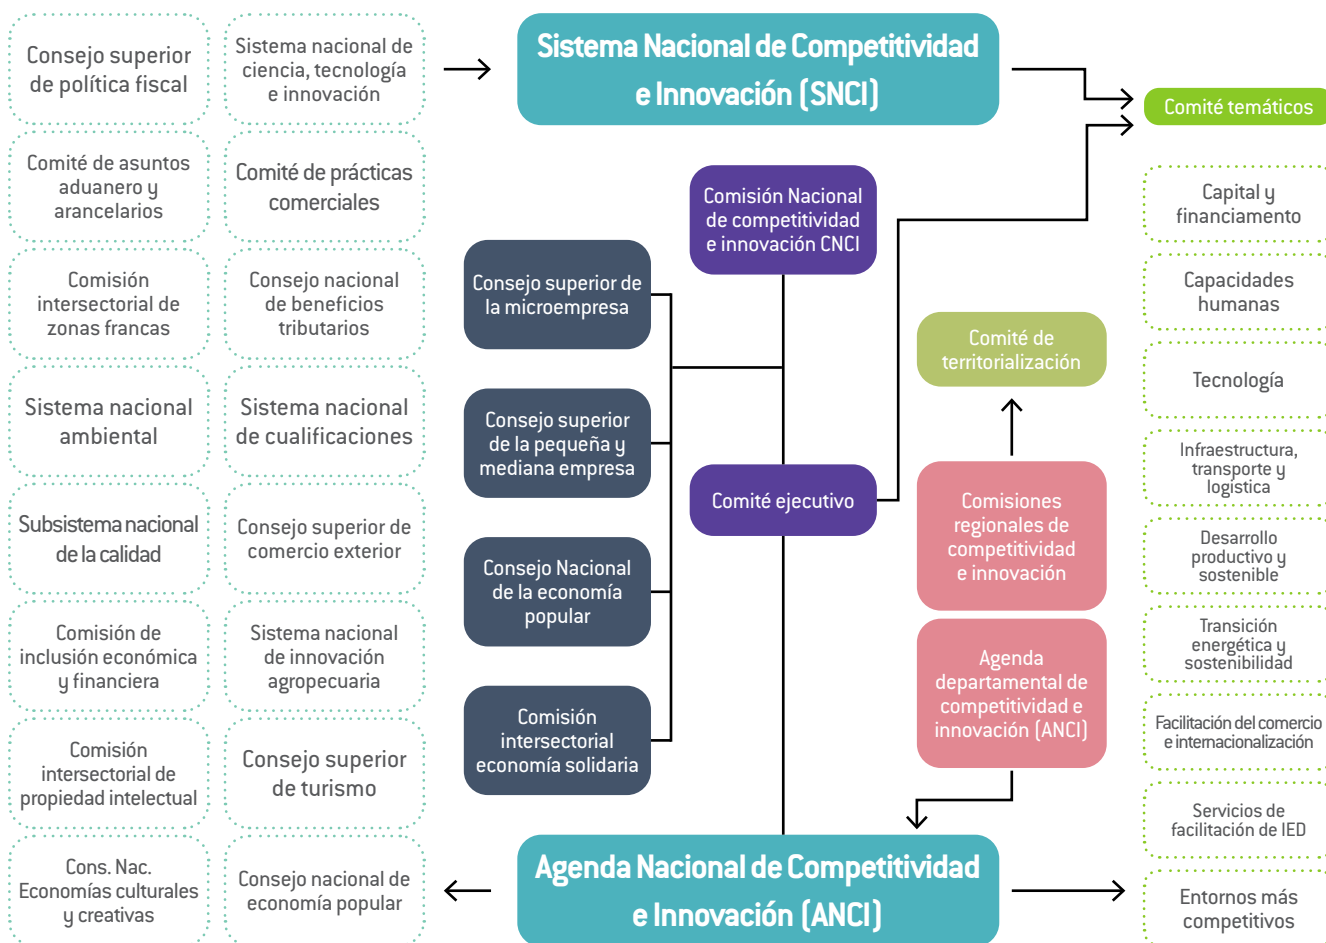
Consejo superior de política fiscal

Sistema nacional de ciencia, tecnología e innovación

Comité de asuntos aduanero y arancelarios

Comité de prácticas comerciales

Comisión intersectorial de zonas francas

Consejo nacional de beneficios tributarios

Sistema nacional ambiental

Sistema nacional de cualificaciones

Subsistema nacional de la calidad

Consejo superior de comercio exterior

Comisión de inclusión económica y financiera

Sistema nacional de innovación agropecuaria

Comisión intersectorial de propiedad intelectual

Consejo superior de turismo

Cons. Nac. Economías culturales y creativas

Consejo nacional de economía popular

Sistema Nacional de Competitividad e Innovación (SNCI)

Comisión Nacional de competitividad e innovación CNCI

Consejo superior de la microempresa

Consejo superior de la pequeña y mediana empresa

Consejo Nacional de la economía popular

Comisión intersectorial economía solidaria

Comité ejecutivo

Comité de territorialización

Comisiones regionales de competitividad e innovación

Agenda departamental de competitividad e innovación (ANCI)

Agenda Nacional de Competitividad e Innovación (ANCI)

Comité temáticos

Capital y financiamento

Capacidades humanas

Tecnología

Infraestructura, transporte y logística

Desarrollo productivo y sostenible

Transición energética y sostenibilidad

Facilitación del comercio e internacionalización

Servicios de facilitación de IED

Entornos más competitivos